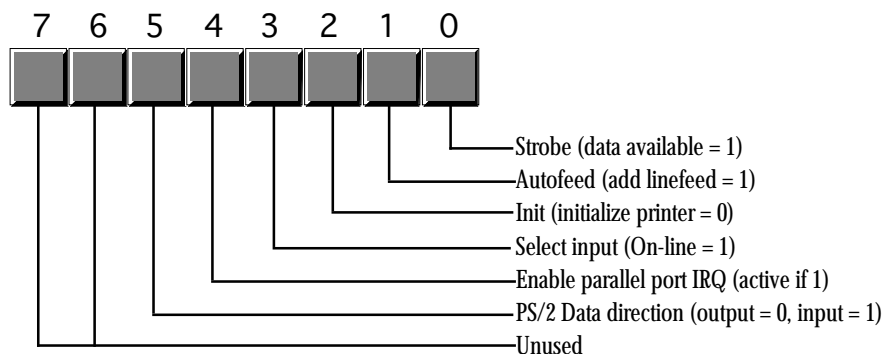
7 6 5 4 3 2 1 0

Strobe (data available = 1)
Autofeed (add linefeed = 1)
Init (initialize printer = 0)
Select input (On-line = 1)
Enable parallel port IRQ (active if 1)
PS/2 Data direction (output = 0, input = 1)
Unused